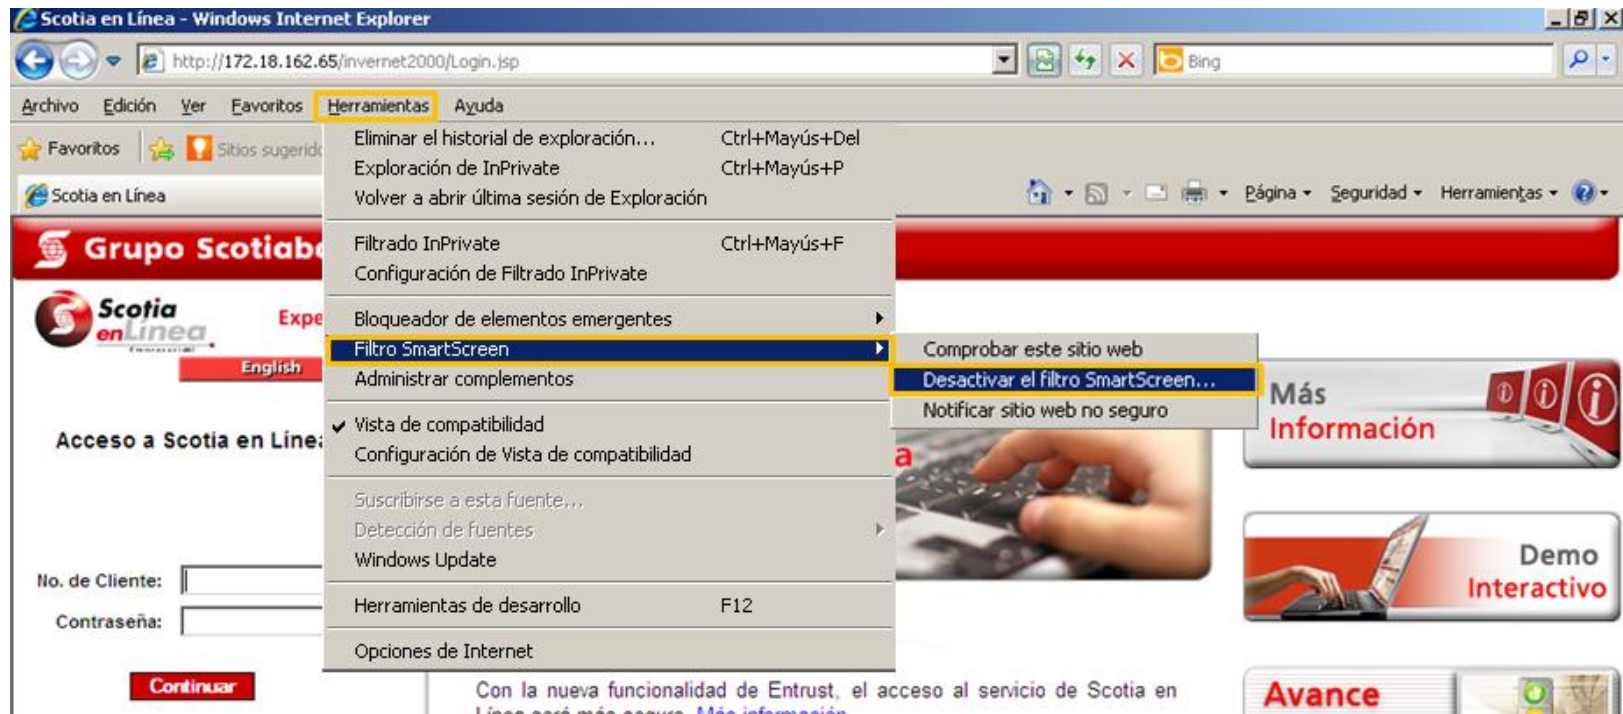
Scotia en Línea - Windows Internet Explorer

http://172.18.162.65/invernet2000/Login.jsp

Bing

Archivo Edición Ver Favoritos Herramientas Ayuda

Favoritos Sitios sugerid

Scotia en Línea

Página Seguridad Herramientas

Eliminar el historial de exploración... Ctrl+Mayús+Del
Exploración de InPrivate Ctrl+Mayús+P
Volver a abrir última sesión de Exploración

Filtrado InPrivate Ctrl+Mayús+F
Configuración de Filtrado InPrivate

Bloqueador de elementos emergentes
Filtro SmartScreen
Administrar complementos

Vista de compatibilidad
Configuración de Vista de compatibilidad

Suscribirse a esta fuente...
Detección de fuentes
Windows Update

Herramientas de desarrollo F12

Opciones de Internet

Comprobar este sitio web
Desactivar el filtro SmartScreen...
Notificar sitio web no seguro

Grupo Scotiab

Scotia enLínea

Expe

English

Acceso a Scotia en Línea

No. de Cliente:

Contraseña:

Continuar

Más Información

Demo Interactivo

Avance

Con la nueva funcionalidad de Entrust, el acceso al servicio de Scotia en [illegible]